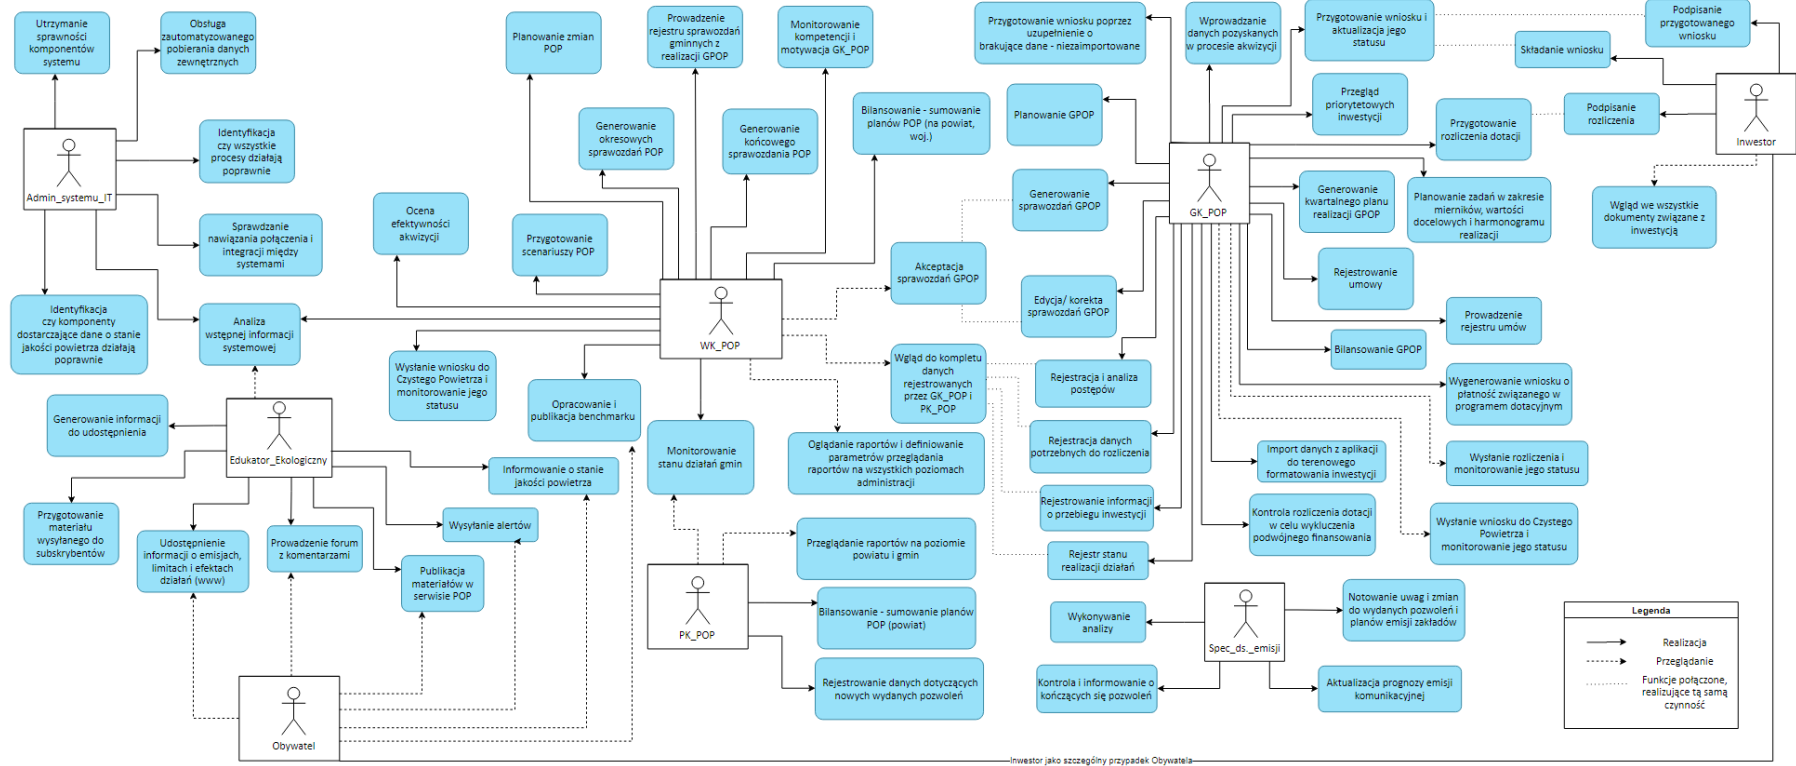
Utrzymanie sprawności komponentów systemu

Obsługa zautomatyzowanego pobierania danych zewnętrznych

Identyfikacja czy wszystkie procesy działają poprawnie

Admin_systemu_IT

Sprawdzanie nawiązania połączenia i integracji między systemami

Identyfikacja czy komponenty dostarczające dane o stanie jakości powietrza działają poprawnie

Analiza wstępnej informacji systemowej

Generowanie informacji do udostępnienia

Edukator_Ekologiczny

Przygotowanie materiału wysyłanego do subskrybentów

Udostępnienie informacji o emisjach, limitach i efektach działań (www)

Prowadzenie forum z komentarzami

Publikacja materiałów w serwisie POP

Wysyłanie alertów

Informowanie o stanie jakości powietrza

Obywatel

Ocena efektywności akwizycji

Przygotowanie scenariuszy POP

Planowanie zmian POP

Prowadzenie rejestru sprawozdań gminnych z realizacji GPOP

Generowanie okresowych sprawozdań POP

Generowanie końcowego sprawozdania POP

Monitorowanie kompetencji i motywacja GK_POP

Bilansowanie - sumowanie planów POP (na powiat, woj.)

WK_POP

Wysłanie wniosku do Czystego Powietrza i monitorowanie jego statusu

Opracowanie i publikacja benchmarku

Monitorowanie stanu działań gmin

Akceptacja sprawozdań GPOP

Wgląd do kompletu danych rejestrowanych przez GK_POP i PK_POP

Oglądanie raportów i definiowanie parametrów przeglądania raportów na wszystkich poziomach administracji

Przeglądanie raportów na poziomie powiatu i gmin

PK_POP

Bilansowanie - sumowanie planów POP (powiat)

Rejestrowanie danych dotyczących nowych wydanych pozwoleń

Przygotowanie wniosku poprzez uzupełnienie o brakujące dane - niezaimportowane

Wprowadzanie danych pozyskanych w procesie akwizycji

Przygotowanie wniosku i aktualizacja jego statusu

Podpisanie przygotowanego wniosku

Składanie wniosku

Planowanie GPOP

Przegląd priorytetowych inwestycji

Przygotowanie rozliczenia dotacji

Podpisanie rozliczenia

Inwestor

Generowanie sprawozdań GPOP

GK_POP

Generowanie kwartalnego planu realizacji GPOP

Planowanie zadań w zakresie mierników, wartości docelowych i harmonogramu realizacji

Wgląd we wszystkie dokumenty związane z inwestycją

Edycja/ korekta sprawozdań GPOP

Rejestrowanie umowy

Prowadzenie rejestru umów

Bilansowanie GPOP

Rejestracja i analiza postępów

Wygenerowanie wniosku o płatność związanego w programem dotacyjnym

Rejestracja danych potrzebnych do rozliczenia

Import danych z aplikacji do terenowego formatowania inwestycji

Wysłanie rozliczenia i monitorowanie jego statusu

Rejestrowanie informacji o przebiegu inwestycji

Kontrola rozliczenia dotacji w celu wykluczenia podwójnego finansowania

Wysłanie wniosku do Czystego Powietrza i monitorowanie jego statusu

Rejestr stanu realizacji działań

Wykonywanie analizy

Spec_ds._emisji

Notowanie uwag i zmian do wydanych pozwoleń i planów emisji zakładów

Kontrola i informowanie o kończących się pozwoleń

Aktualizacja prognozy emisji komunikacyjnej

Legenda

Realizacja

Przeglądanie

Funkcje połączone, realizujące tą samą czynność

Inwestor jako szczególny przypadek Obywatela